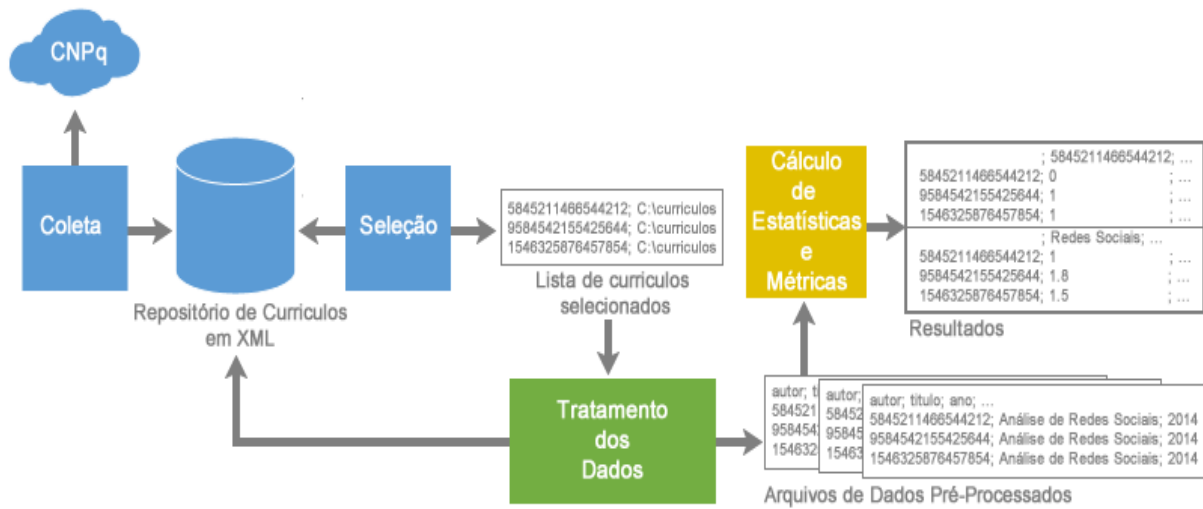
CNPq

Coleta

Repositório de Curriculos em XML

Seleção

5845211466544212; C:\curriculos
9584542155425644; C:\curriculos
1546325876457854; C:\curriculos

Lista de curriculos selecionados

Tratamento dos Dados

Cálculo de Estatísticas e Métricas

; 5845211466544212; ...
5845211466544212; 0 ; ...
9584542155425644; 1 ; ...
1546325876457854; 1 ; ...

; Redes Sociais; ...
5845211466544212; 1 ; ...
9584542155425644; 1.8 ; ...
1546325876457854; 1.5 ; ...

Resultados

autor; ti
58452
95845
15463

autor;
58452
95845
15463

autor; titulo; ano; ...
5845211466544212; Análise de Redes Sociais; 2014
9584542155425644; Análise de Redes Sociais; 2014
1546325876457854; Análise de Redes Sociais; 2014

Arquivos de Dados Pré-Processados